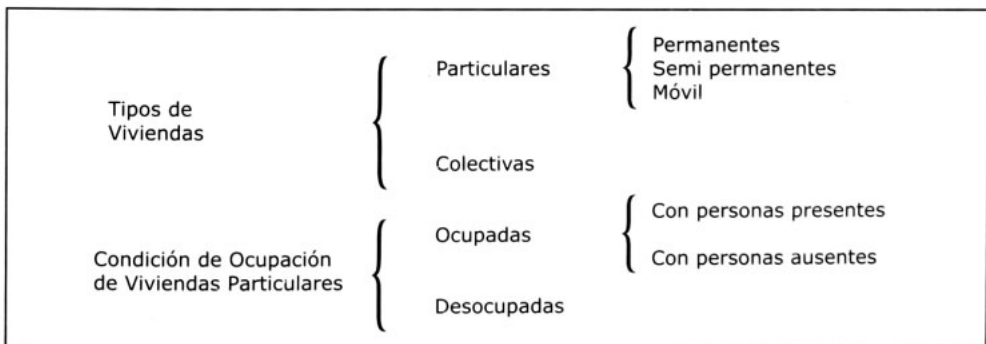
Tipos de Viviendas

Particulares

Permanentes
Semi permanentes
Móvil

Colectivas

Condición de Ocupación de Viviendas Particulares

Ocupadas

Con personas presentes

Con personas ausentes

Desocupadas